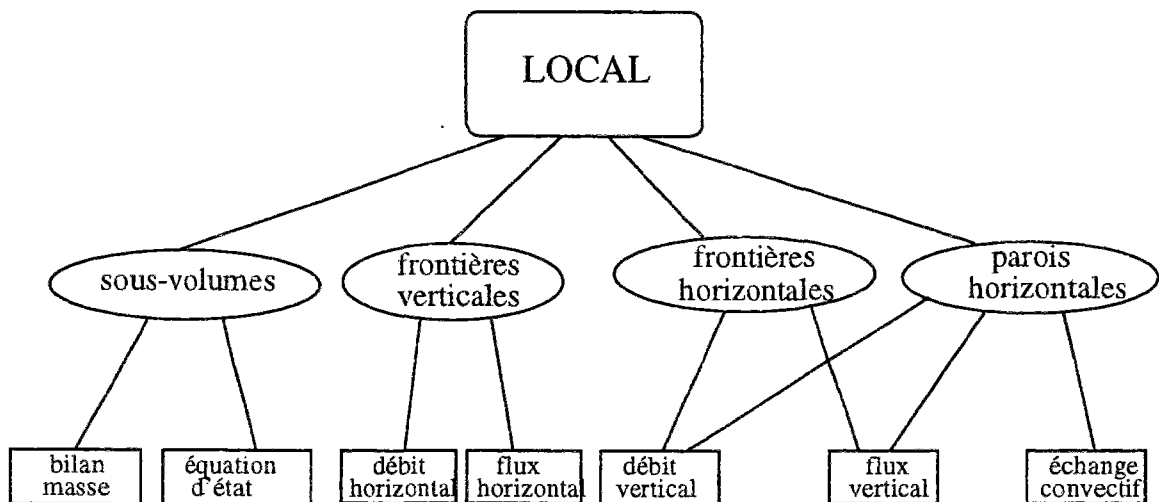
LOCAL

sous-volumes

frontières verticales

frontières horizontales

parois horizontales

bilan masse

équation d'état

débit horizontal

flux horizonta

débit vertical

flux vertical

échange convectif